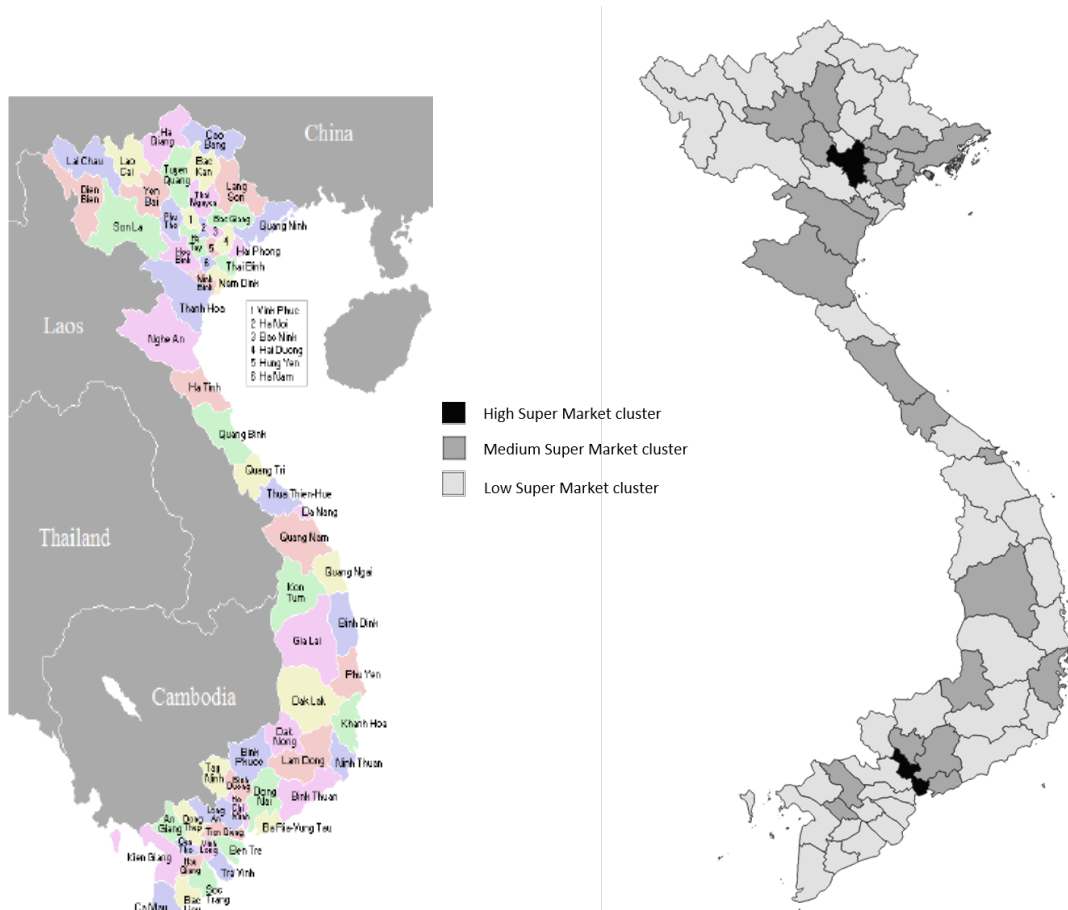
China

Lai Chau
Ha Giang
Cao Bang
Lao Cai
Bac Kan
Tuyen Quang
Dien Bien
Yen Bai
Lang Son
Thai Nguyen
Son La
Phu Tho
1
Bac Giang
Quang Ninh
2
3
4
5
Hoa Binh
6
Hai Phong
Thai Binh
Ninh Binh
Nam Dinh
Thanh Hoa

Laos

1 Vinh Phuc
2 Ha Noi
3 Bac Ninh
4 Hai Duong
5 Hung Yen
6 Ha Nam

Nghe An
Ha Tinh
Quang Binh
Quang Tri
Thua Thien-Hue
Da Nang

Thailand

Quang Nam
Quang Ngai
Kon Tum
Binh Dinh
Gia Lai
Phu Yen

Cambodia

Dak Lak
Khanh Hoa
Dak Nong
Lam Dong
Ninh Thuan
Tay Ninh
Binh Phuoc
Binh Duong
Dong Nai
Binh Thuan
Ho Chi Minh
Long An
Ba Ria-Vung Tau
An Giang
Dong Thap
Tien Giang
Can Tho
Vinh Long
Ben Tre
Kien Giang
Hau Giang
Tra Vinh
Soc Trang
Ca Mau
Bac Lieu

High Super Market cluster
Medium Super Market cluster
Low Super Market cluster